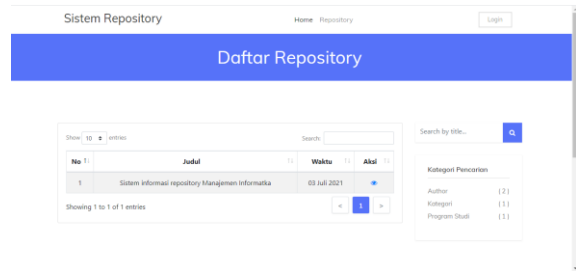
Sistem Repository

Home Repository

Login

Daftar Repository

Show 10 entries

Search:

| No | Judul | Waktu | Aksi |
|---|---|---|---|
| 1 | Sistem informasi repository Manajemen Informatika | 03 Juli 2021 | |

Showing 1 to 1 of 1 entries

« 1 »

Search by title...

Kategori Pencarian

Author (2)
Kategori (1)
Program Studi (1)